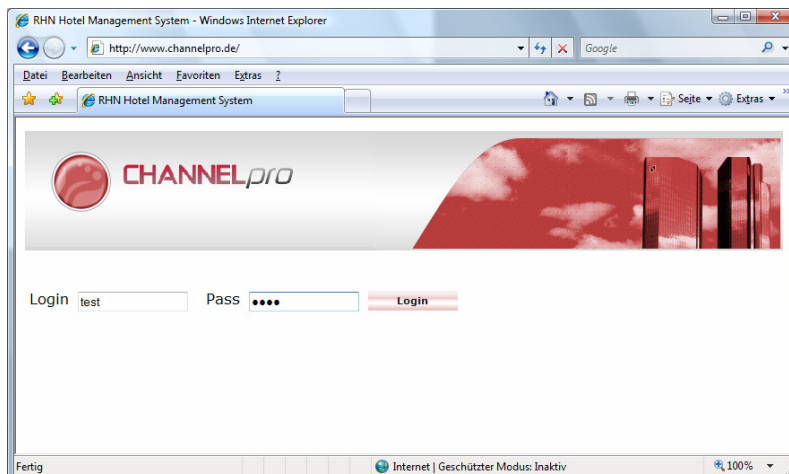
RHN Hotel Management System - Windows Internet Explorer

http://www.channelpro.de/

Google

Datei Bearbeiten Ansicht Favoriten Extras ?

RHN Hotel Management System

Seite Extras

CHANNELpro

Login test

Pass ●●●●

Login

Fertig

Internet | Geschützter Modus: Inaktiv

100%